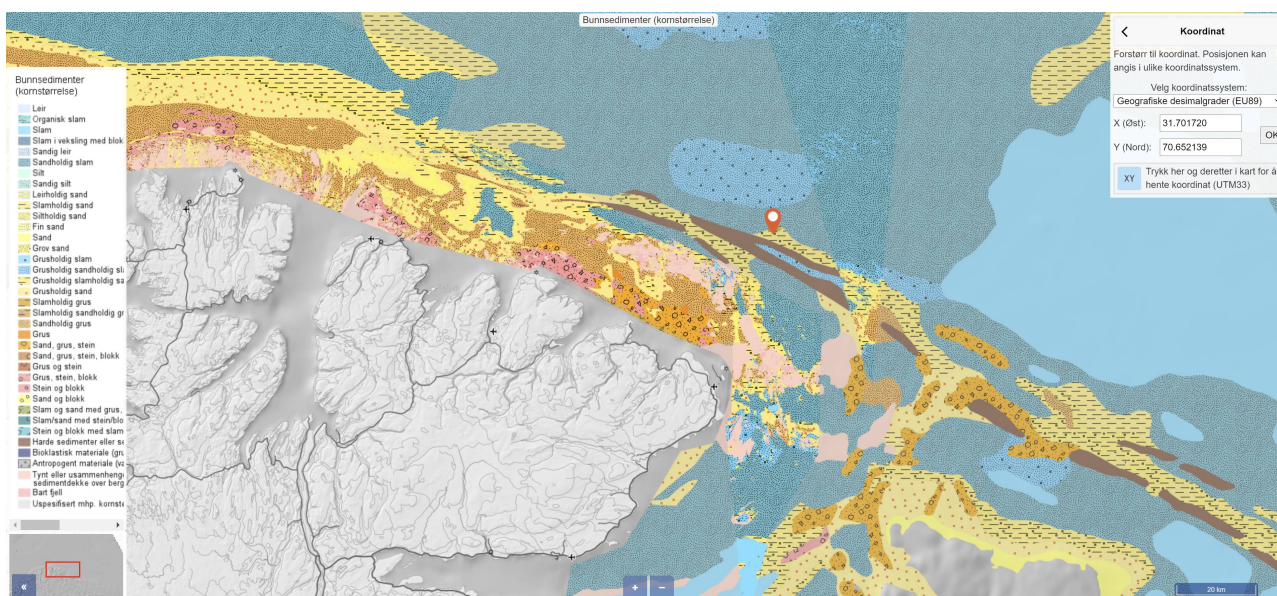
Bunnsedimenter (kornstørrelse)

Bunnsedimenter (kornstørrelse)
Leir
Organisk slam
Slam
Slam i veksling med blok
Sandig leir
Sandholdig slam
Silt
Sandig silt
Leirholdig sand
Slamholdig sand
Siltholdig sand
Fin sand
Sand
Grov sand
Grusholdig slam
Grusholdig sandholdig sl
Grusholdig slamholdig sa
Grusholdig sand
Slamholdig grus
Slamholdig sandholdig gr
Sandholdig grus
Grus
Sand, grus, stein
Sand, grus, stein, blokk
Grus og stein
Grus, stein, blokk
Stein og blokk
Sand og blokk
Slam og sand med grus,
Slam/sand med stein/blo
Stein og blokk med slam
Harde sedimenter eller se
Bioklastisk materiale (gru
Antropogent materiale (va
Tynt eller usammenheng sedimentdekke over berg
Bart fjell
Uspesifisert mhp. kornst

«

Koordinat
Forstørr til koordinat. Posisjonen kan angis i ulike koordinatssystem.
Velg koordinatssystem:
Geografiske desimalgrader (EU89)
X (Øst): 31.701720
Y (Nord): 70.652139
OK
XY Trykk her og deretter i kart for å hente koordinat (UTM33)

+ −

20 km